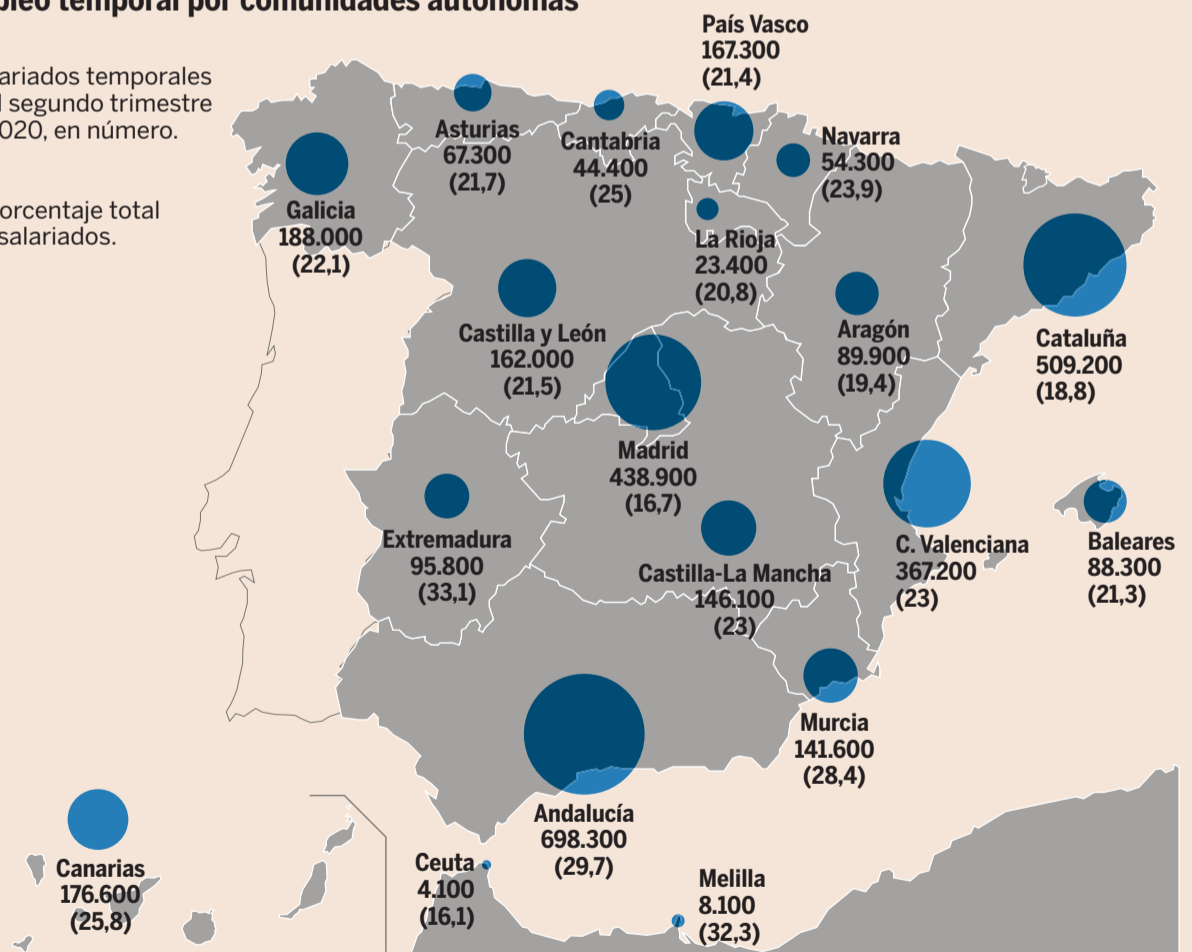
pleo temporal por comunidades autónomas

ariados temporales
l segundo trimestre
020, en número.

orcentaje total
salariados.

País Vasco
167.300
(21,4)

Asturias
67.300
(21,7)

Cantabria
44.400
(25)

Navarra
54.300
(23,9)

Galicia
188.000
(22,1)

La Rioja
23.400
(20,8)

Cataluña
509.200
(18,8)

Castilla y León
162.000
(21,5)

Aragón
89.900
(19,4)

Madrid
438.900
(16,7)

Extremadura
95.800
(33,1)

C. Valenciana
367.200
(23)

Baleares
88.300
(21,3)

Castilla-La Mancha
146.100
(23)

Murcia
141.600
(28,4)

Andalucía
698.300
(29,7)

Canarias
176.600
(25,8)

Ceuta
4.100
(16,1)

Melilla
8.100
(32,3)